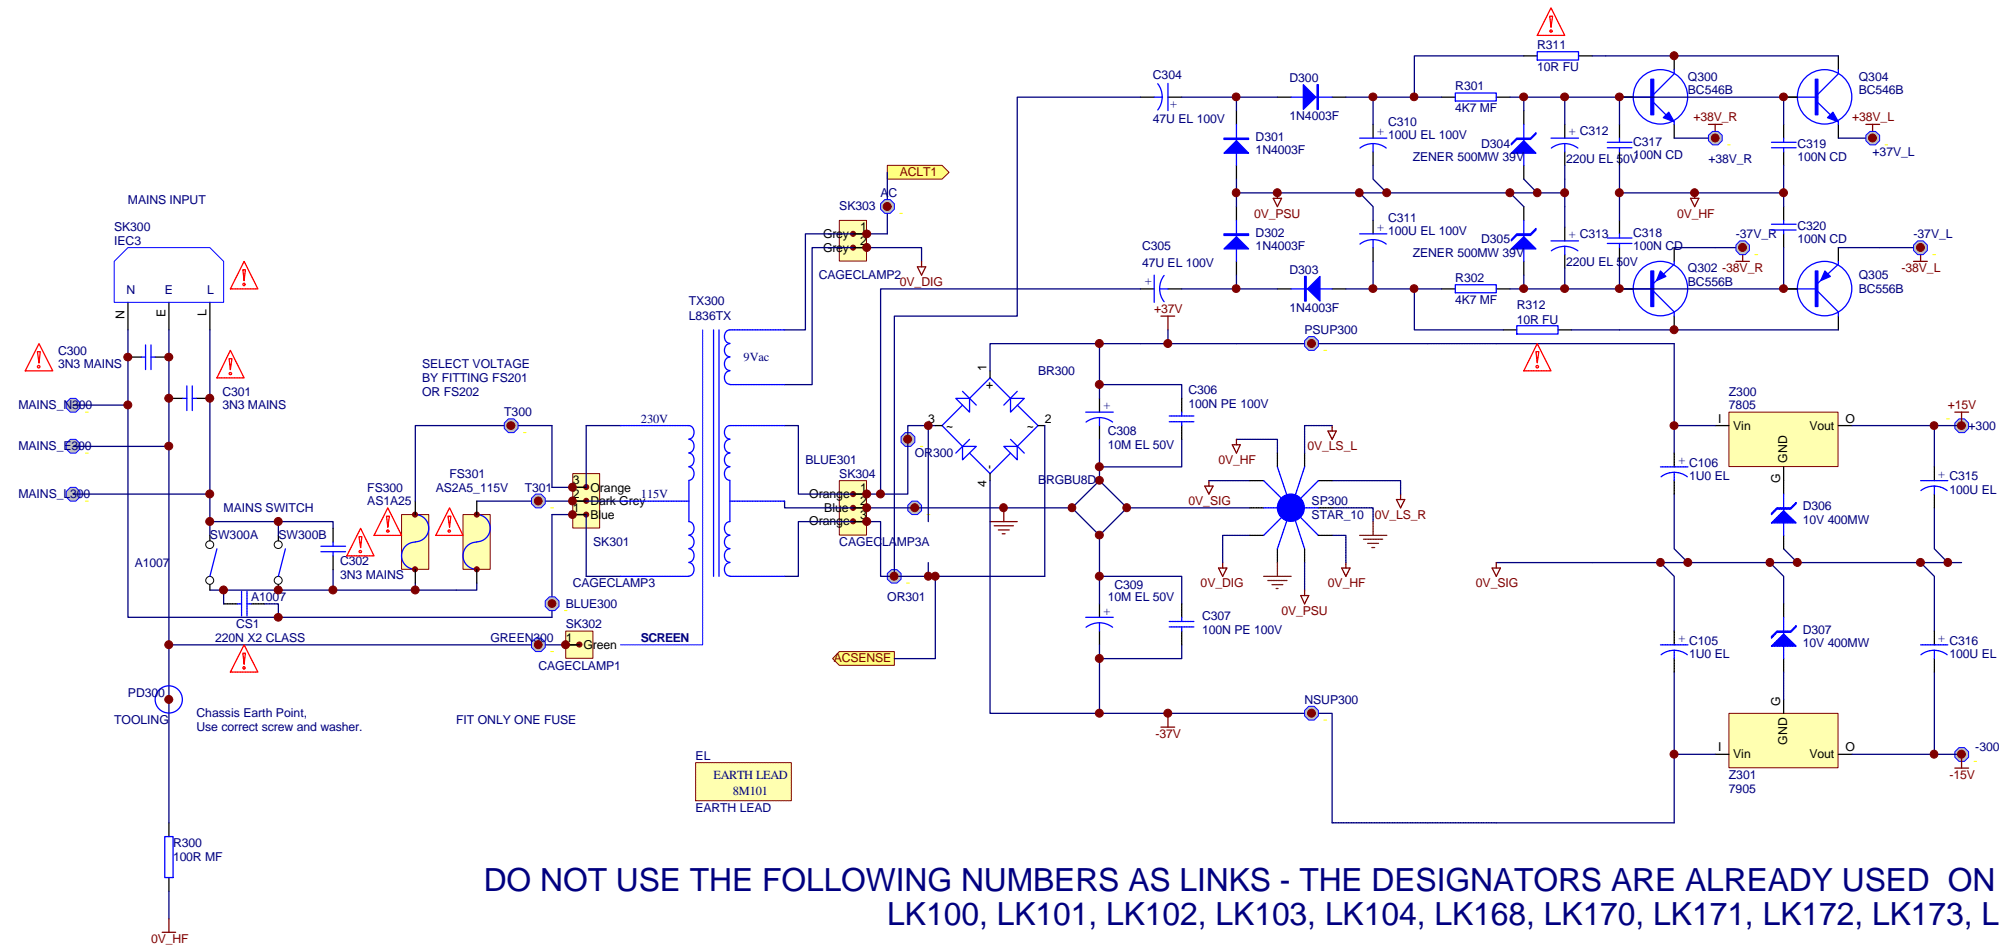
MAINS INPUT

SK300
IEC3

N E L

N E L

C300
3N3 MAINS

C301
3N3 MAINS

MAINS_N300
MAINS_E300
MAINS_L300

MAINS SWITCH
SW300A SW300B
A1007
A1007
C302
3N3 MAINS
CS1
220N X2 CLASS

PD300
TOOLING
Chassis Earth Point,
Use correct screw and washer.

R300
100R MF
0V_HF

SELECT VOLTAGE
BY FITTING FS201
OR FS202

T300
FS300
AS1A25
FS301
AS2A5_115V
T301

Orange
Dark Grey
Blue
SK301
CAGECLAMP3
BLUE300
230V
115V

GREEN300
SK302
Green
CAGECLAMP1
SCREEN

FIT ONLY ONE FUSE

EL
EARTH LEAD
8M101
EARTH LEAD

TX300
L836TX
9Vac

ACLT1
AC
SK303
Grey
Grey
CAGECLAMP2
0V_DIG

BLUE301
SK304
Orange
Blue
Orange
CAGECLAMP3A
OR300
OR301
ACSENSE

BR300
BRGBU8D
1 2 3 4

C306
100N PE 100V
C308
10M EL 50V
C309
10M EL 50V
C307
100N PE 100V

0V_HF
0V_LS_L
0V_SIG
SP300
STAR_10
0V_LS_R
0V_DIG
0V_HF
0V_PSU

PSUP300
NSUP300
-37V

C304
47U EL 100V
D300
1N4003F
D301
1N4003F
0V_PSU
D302
1N4003F
C305
47U EL 100V
+37V
D303
1N4003F

C310
100U EL 100V
D304
ZENER 500MW 39V
C311
100U EL 100V
D305
ZENER 500MW 39V

R301
4K7 MF
R302
4K7 MF
R311
10R FU
R312
10R FU

C312
220U EL 50V
C313
220U EL 50V
C317
100N CD
C318
100N CD
0V_HF

Q300
BC546B
+38V_R
+38V_R
Q302
BC556B
-37V_R
-38V_R

Q304
BC546B
+38V_L
+37V_L
C319
100N CD
C320
100N CD
-37V_L
-38V_L
Q305
BC556B

Z300
7805
Vin Vout
GND
I O G
C106
1U0 EL
D306
10V 400MW
+15V
+300
C315
100U EL
0V_SIG

C105
1U0 EL
D307
10V 400MW
C316
100U EL
Z301
7905
Vin Vout
GND
-300
-15V

DO NOT USE THE FOLLOWING NUMBERS AS LINKS - THE DESIGNATORS ARE ALREADY USED ON
LK100, LK101, LK102, LK103, LK104, LK168, LK170, LK171, LK172, LK173, L